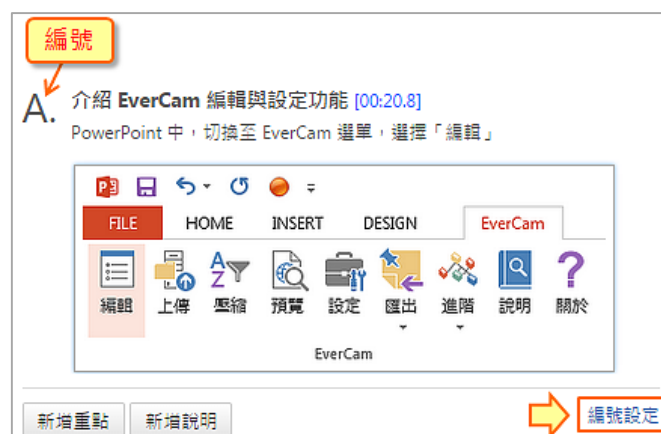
編號

A. 介紹 EverCam 編輯與設定功能 [00:20.8]

PowerPoint 中，切換至 EverCam 選單，選擇「編輯」

FILE HOME INSERT DESIGN EverCam

編輯 上傳 壓縮 預覽 設定 匯出 進階 說明 關於

EverCam

新增重點 新增說明

編號設定